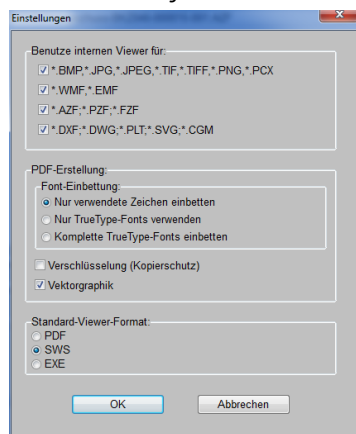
Einstellungen

Benutze internen Viewer für:
☑ *.BMP,*.JPG,*.JPEG,*.TIF,*.TIFF,*.PNG,*.PCX
☑ *.WMF,*.EMF
☑ *.AZF;*.PZF;*.FZF
☑ *.DXF;*.DWG;*.PLT;*.SVG;*.CGM

PDF-Erstellung:
Font-Einbettung:
◉ Nur verwendete Zeichen einbetten
○ Nur TrueType-Fonts verwenden
○ Komplette TrueType-Fonts einbetten

☐ Verschlüsselung (Kopierschutz)
☑ Vektorgraphik

Standard-Viewer-Format:
○ PDF
◉ SWS
○ EXE

OK
Abbrechen